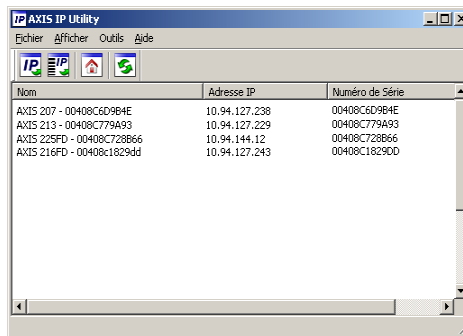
AXIS IP Utility

Fichier Afficher Outils Aide

| Nom | Adresse IP | Numéro de Série |
|---|---|---|
| AXIS 207 - 00408C6D9B4E | 10.94.127.238 | 00408C6D9B4E |
| AXIS 213 - 00408C779A93 | 10.94.127.229 | 00408C779A93 |
| AXIS 225FD - 00408C728B66 | 10.94.144.12 | 00408C728B66 |
| AXIS 216FD - 00408c1829dd | 10.94.127.243 | 00408C1829DD |